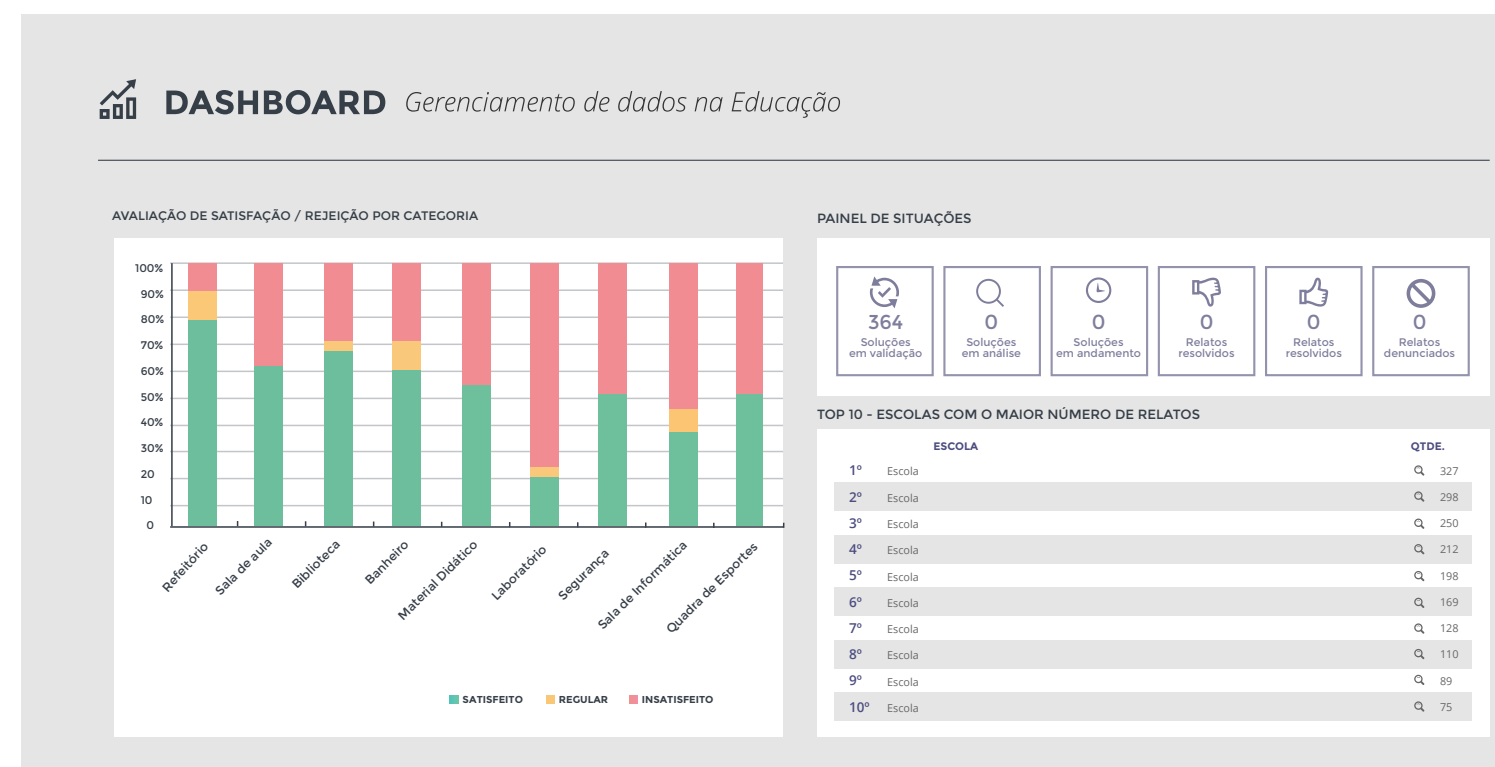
DASHBOARD *Gerenciamento de dados na Educação*

AVALIAÇÃO DE SATISFAÇÃO / REJEIÇÃO POR CATEGORIA

100%
90%
80%
70%
60%
50%
40%
30%
20
10
0

Refeitório
Sala de aula
Biblioteca
Banheiro
Material Didático
Laboratório
Segurança
Sala de Informática
Quadra de Esportes

SATISFEITO REGULAR INSATISFEITO

PAINEL DE SITUAÇÕES

364
Soluções em validação

0
Soluções em análise

0
Soluções em andamento

0
Relatos resolvidos

0
Relatos resolvidos

0
Relatos denunciados

TOP 10 - ESCOLAS COM O MAIOR NÚMERO DE RELATOS

| | ESCOLA | QTDE. |
|---|---|---|
| 1º | Escola | 327 |
| 2º | Escola | 298 |
| 3º | Escola | 250 |
| 4º | Escola | 212 |
| 5º | Escola | 198 |
| 6º | Escola | 169 |
| 7º | Escola | 128 |
| 8º | Escola | 110 |
| 9º | Escola | 89 |
| 10º | Escola | 75 |